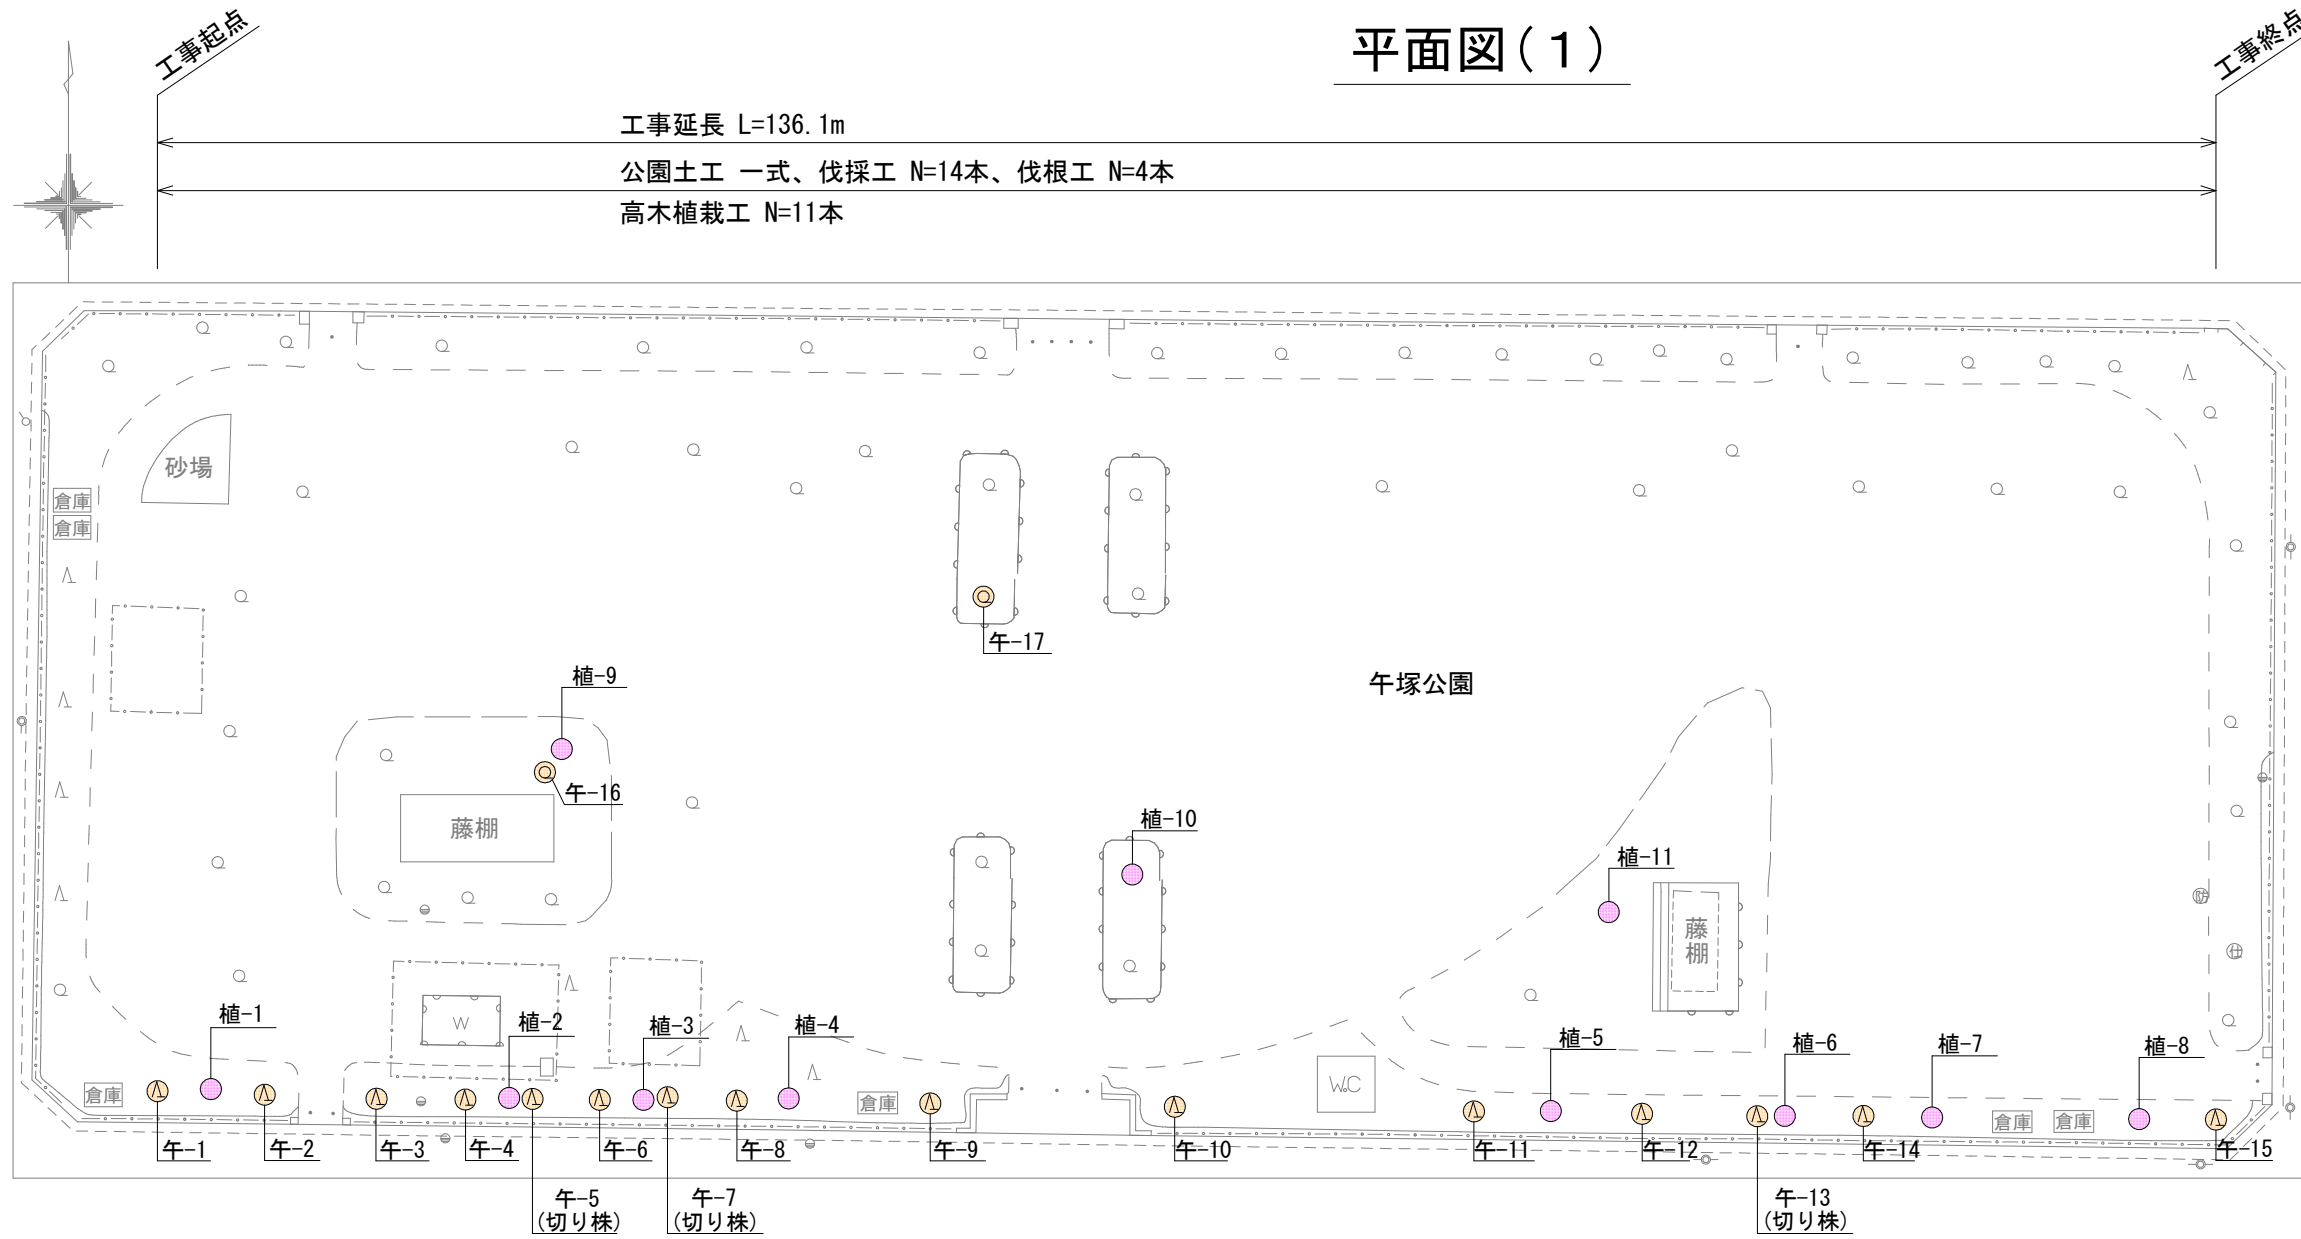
工事起点

平面図(1)

工事終点

工事延長 L=136.1m

公園土工 一式、伐採工 N=14本、伐根工 N=4本

高木植栽工 N=11本

砂場

倉庫
倉庫

午-17

午塚公園

植-9

午-16

藤棚

植-10

植-11

藤棚

W

植-1

植-2

植-3

植-4

植-5

植-6

植-7

植-8

W.C

倉庫

倉庫

倉庫

倉庫

午-1

午-2

午-3

午-4

午-6

午-8

午-9

午-10

午-11

午-12

午-14

午-15

午-5
(切り株)

午-7
(切り株)

午-13
(切り株)